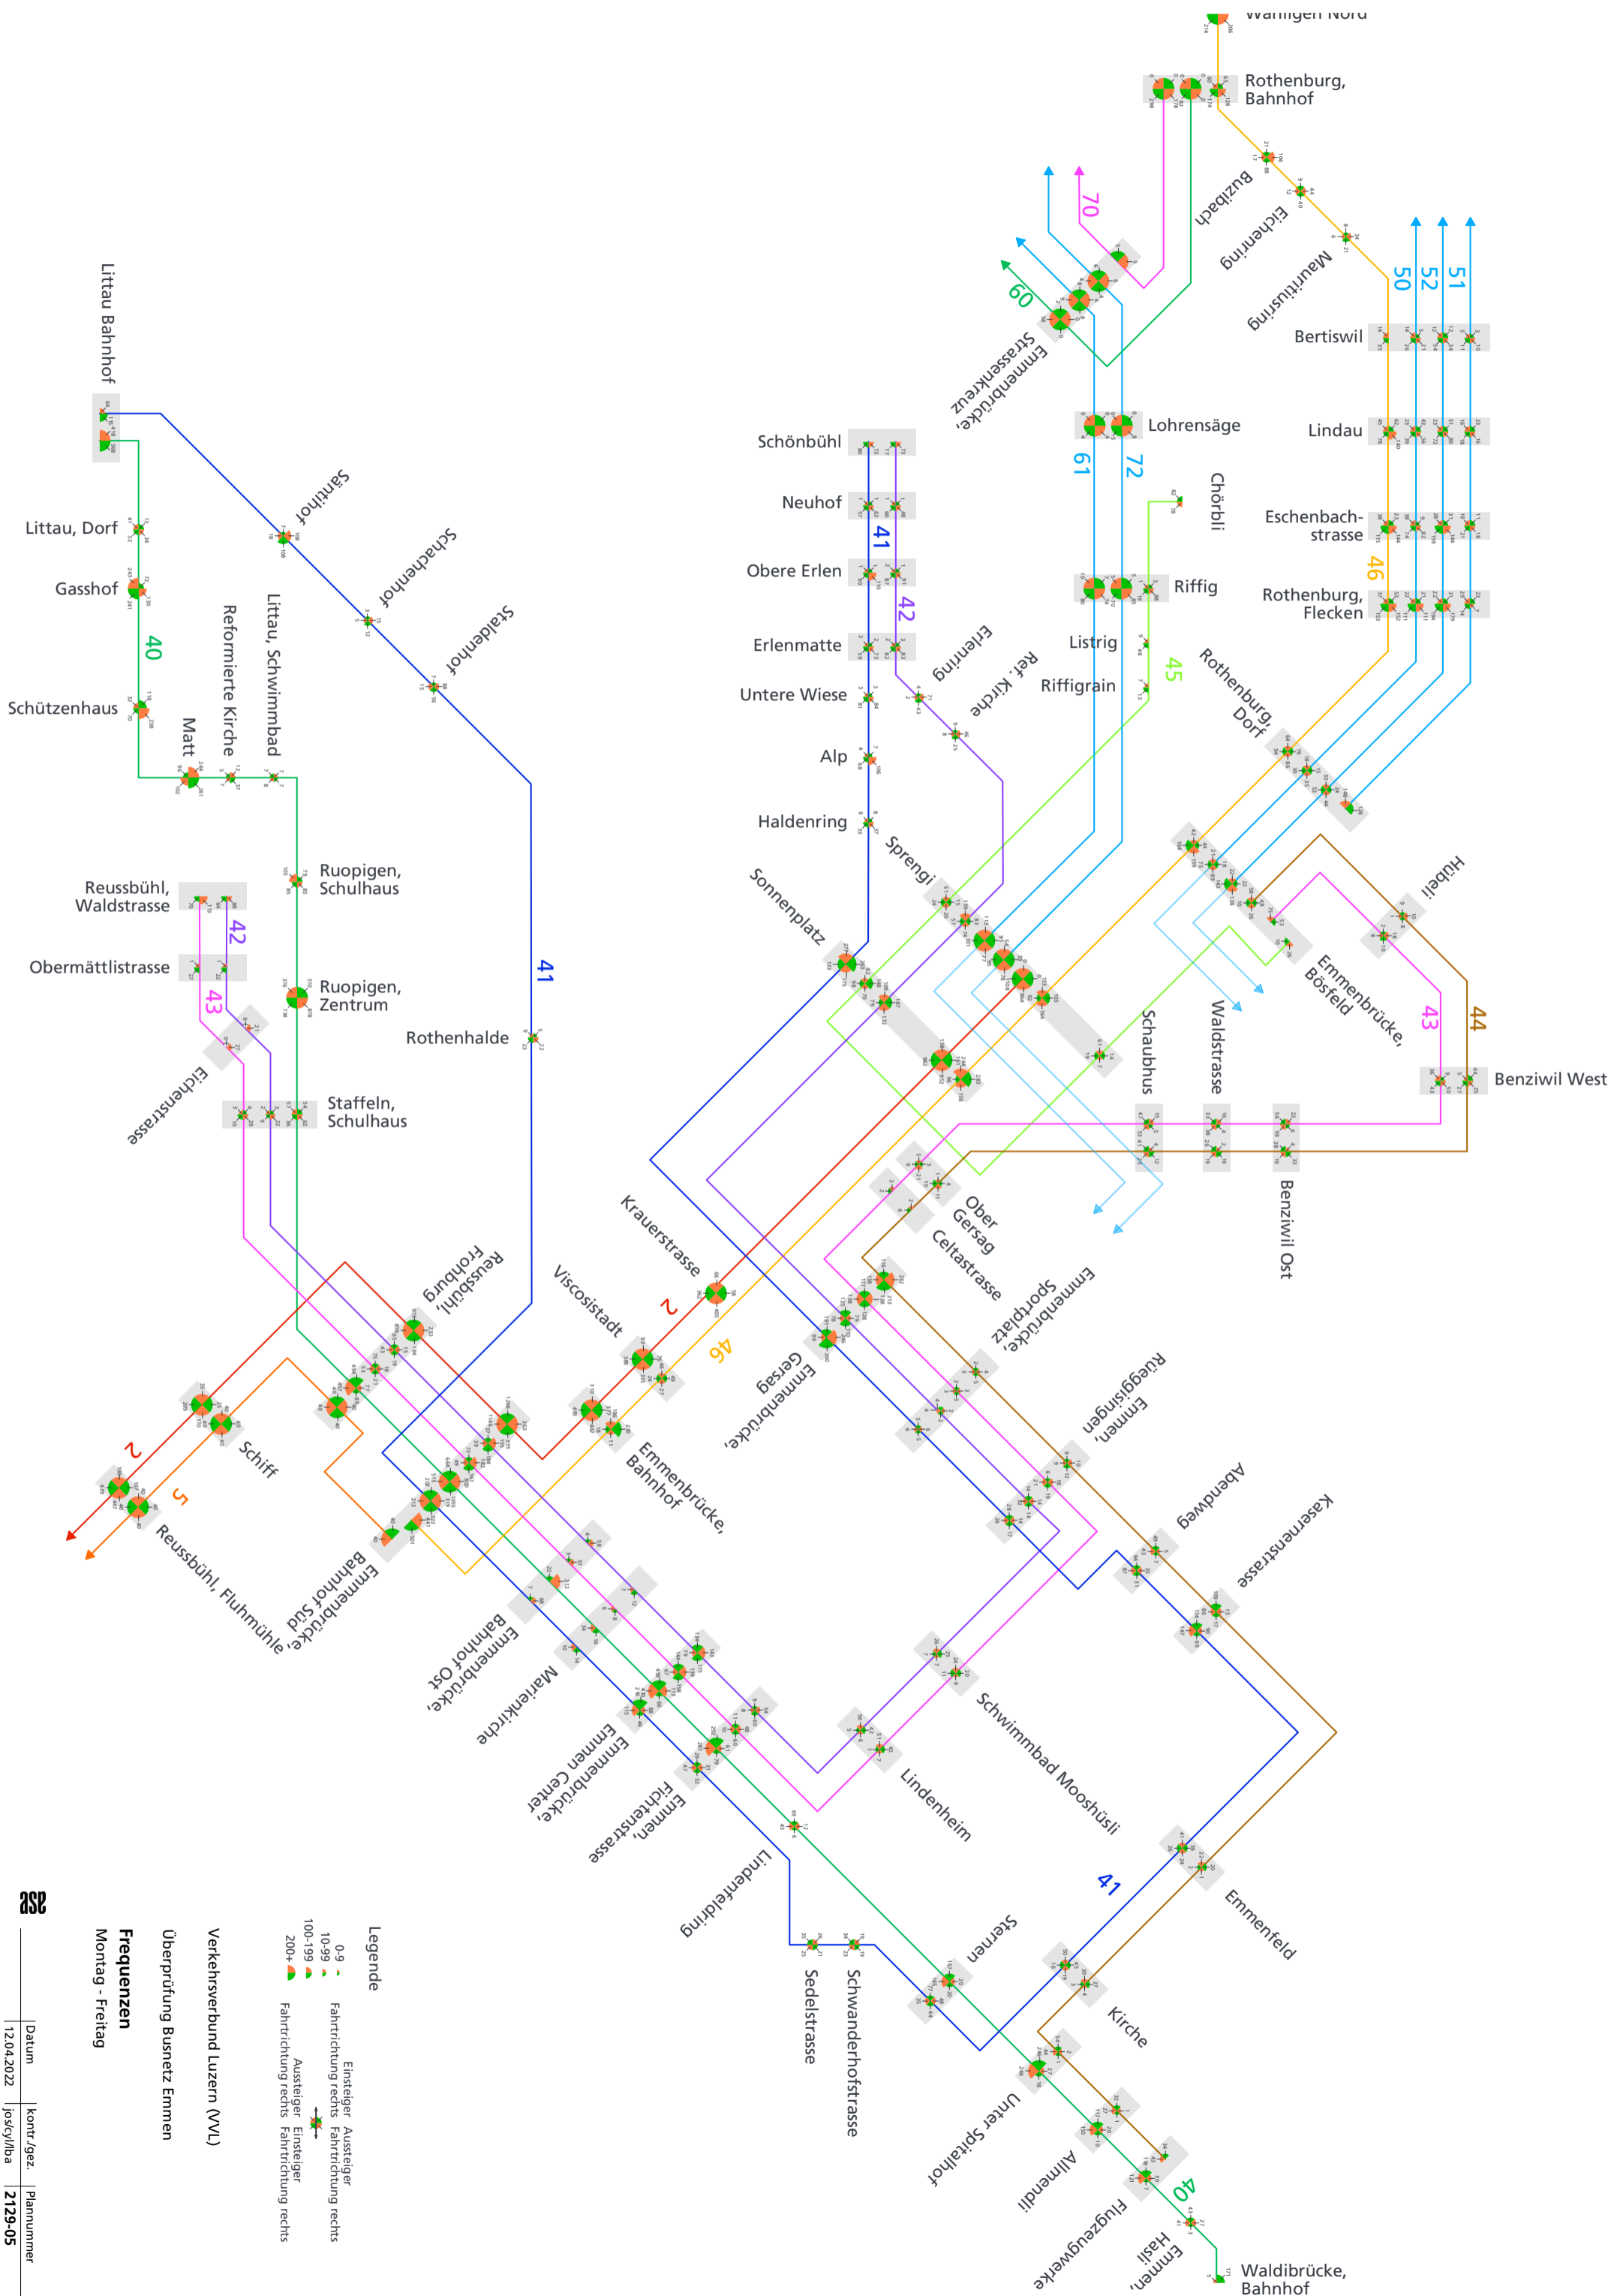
Wahligen Nord
Rothenburg, Bahnhof
Buzibach
Eichenring
Mauritiusring
Bertiswil
Lindau
Eschenbach-strasse
Rothenburg, Flecken
Rothenburg, Dorf
50
52
51
46
70
60
Emmenbrücke, Strassenkreuz
Lohrensäge
61
72
Chörbli
Riffig
Listrig
Riffigrain
45
Schönbühl
Neuhof
41
Obere Erlen
42
Erlenmatte
Untere Wiese
Alp
Haldenring
Erlenring
Ref. Kirche
Sprengi
Sonnenplatz
Hübeli
Emmenbrücke, Bösfeld
43
44
Benziwil West
Schaubhus
Waldstrasse
Benziwil Ost
Littau Bahnhof
Säntihof
Schadenhof
Staldenhof
Littau, Dorf
Gasshof
40
Schützenhaus
Matt
Reformierte Kirche
Littau, Schwimmbad
Ruopigen, Schulhaus
Reussbühl, Waldstrasse
42
Obermättlistrasse
43
Ruopigen, Zentrum
41
Rothenhalde
Eichenstrasse
Staffeln, Schulhaus
Krauerstrasse
Viscosistadt
2
46
Ober Gersag
Celtastrasse
Emmenbrücke, Sportplatz
Emmenbrücke, Gersag
Reussbühl, Fronburg
2
5
Schiff
Reussbühl, Fluhmühle
Emmenbrücke, Bahnhof Süd
Emmenbrücke, Bahnhof
Emmen, Rüeggisingen
Abendweg
Kasernenstrasse
Emmenbrücke, Bahnhof Ost
Mariankirche
Emmenbrücke, Emmen Center
Emmen, Fichtenstrasse
Lindenheim
Schwimmbad Mooshüsli
Lindenfeldring
41
Emmenfeld
Sedelstrasse
Schwanderhofstrasse
Sternen
Kirche
Unter Spitalhof
Allmendli
Flugzeugwerke
Emmen, Hasli
40
Waldibrücke, Bahnhof
Legende
0-9
10-99
100-199
200+
Einsteiger Fahrtrichtung rechts
Aussteiger Fahrtrichtung rechts
Aussteiger Fahrtrichtung rechts
Einsteiger Fahrtrichtung rechts
Verkehrsverbund Luzern (VVL)
Überprüfung Busnetz Emmen
Frequenzen
Montag - Freitag
ase
Datum
12.04.2022
kontr./gez.
josfcy/lba
Plannummer
2129-05